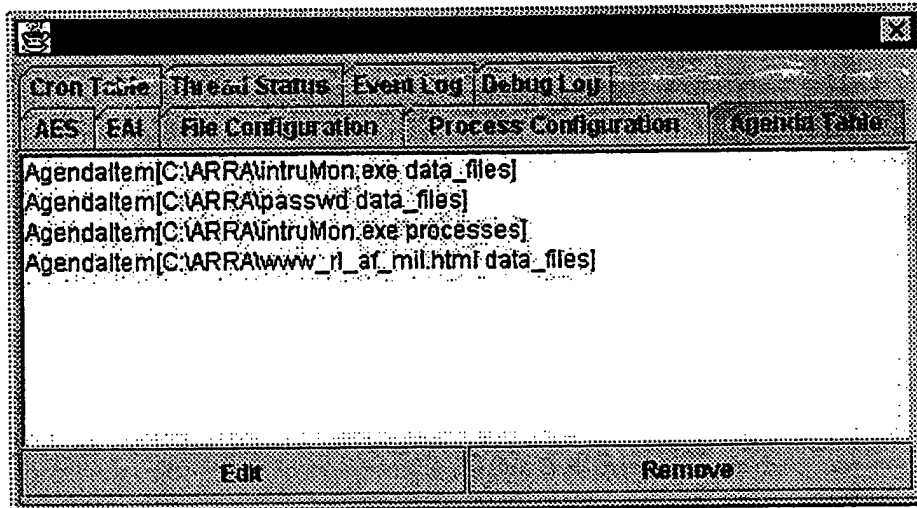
Cron Table Thread Status Event Log Debug Log
AES EAI File Configuration Process Configuration Agenda Table

AgendaItem[C:\ARRA\intruMon.exe data_files]
AgendaItem[C:\ARRA\passwd data_files]
AgendaItem[C:\ARRA\intruMon.exe processes]
AgendaItem[C:\ARRA\www_rl_af_mil.html data_files]

Edit
Remove